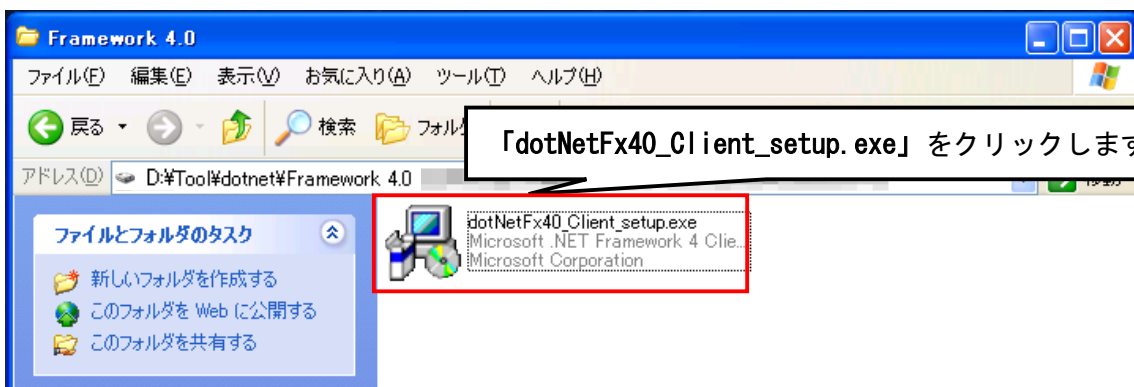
Framework 4.0

ファイル(F) 編集(E) 表示(V) お気に入り(A) ツール(T) ヘルプ(H)

戻る 検索 フォル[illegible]

アドレス(D) D:¥Tool¥dotnet¥Framework 4.0

「dotNetFx40_Client_setup.exe」をクリックしま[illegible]

移動

ファイルとフォルダのタスク

新しいフォルダを作成する
このフォルダを Web に公開する
このフォルダを共有する

dotNetFx40_Client_setup.exe
Microsoft .NET Framework 4 Clie...
Microsoft Corporation